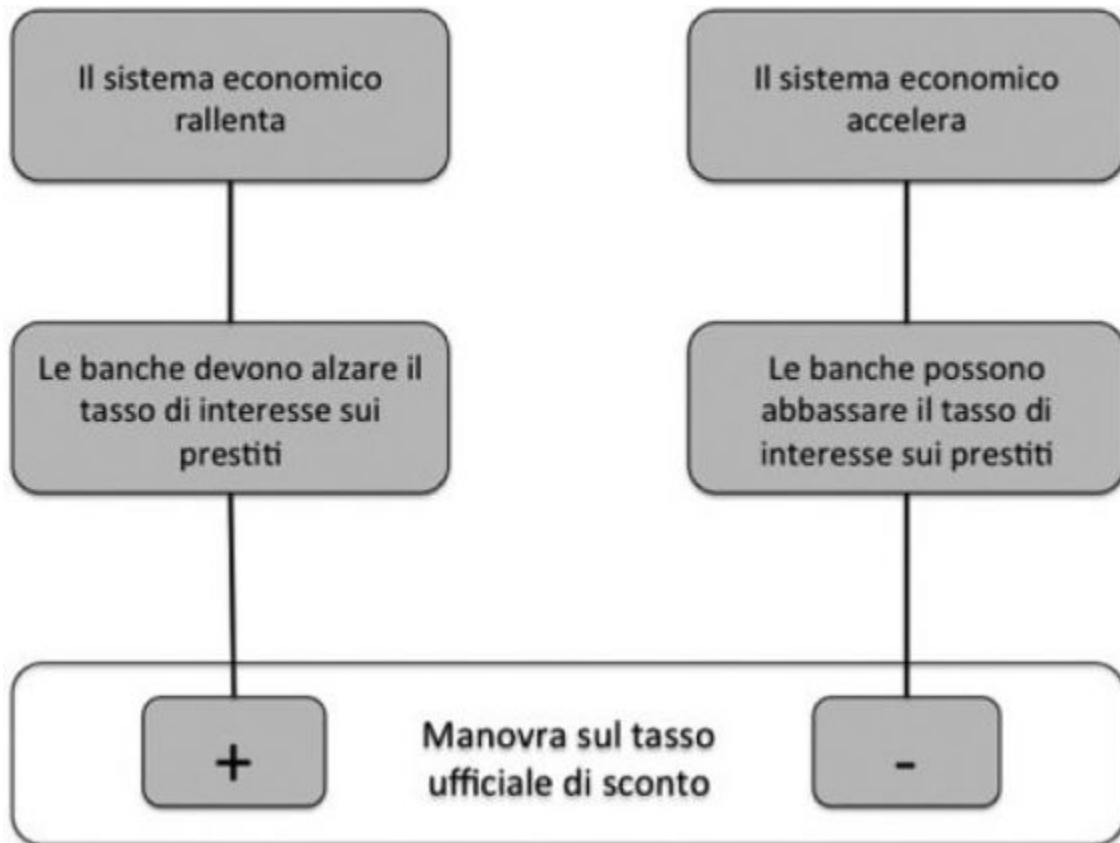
Il sistema economico rallenta

Le banche devono alzare il tasso di interesse sui prestiti

Il sistema economico accelera

Le banche possono abbassare il tasso di interesse sui prestiti

+

Manovra sul tasso ufficiale di sconto

-